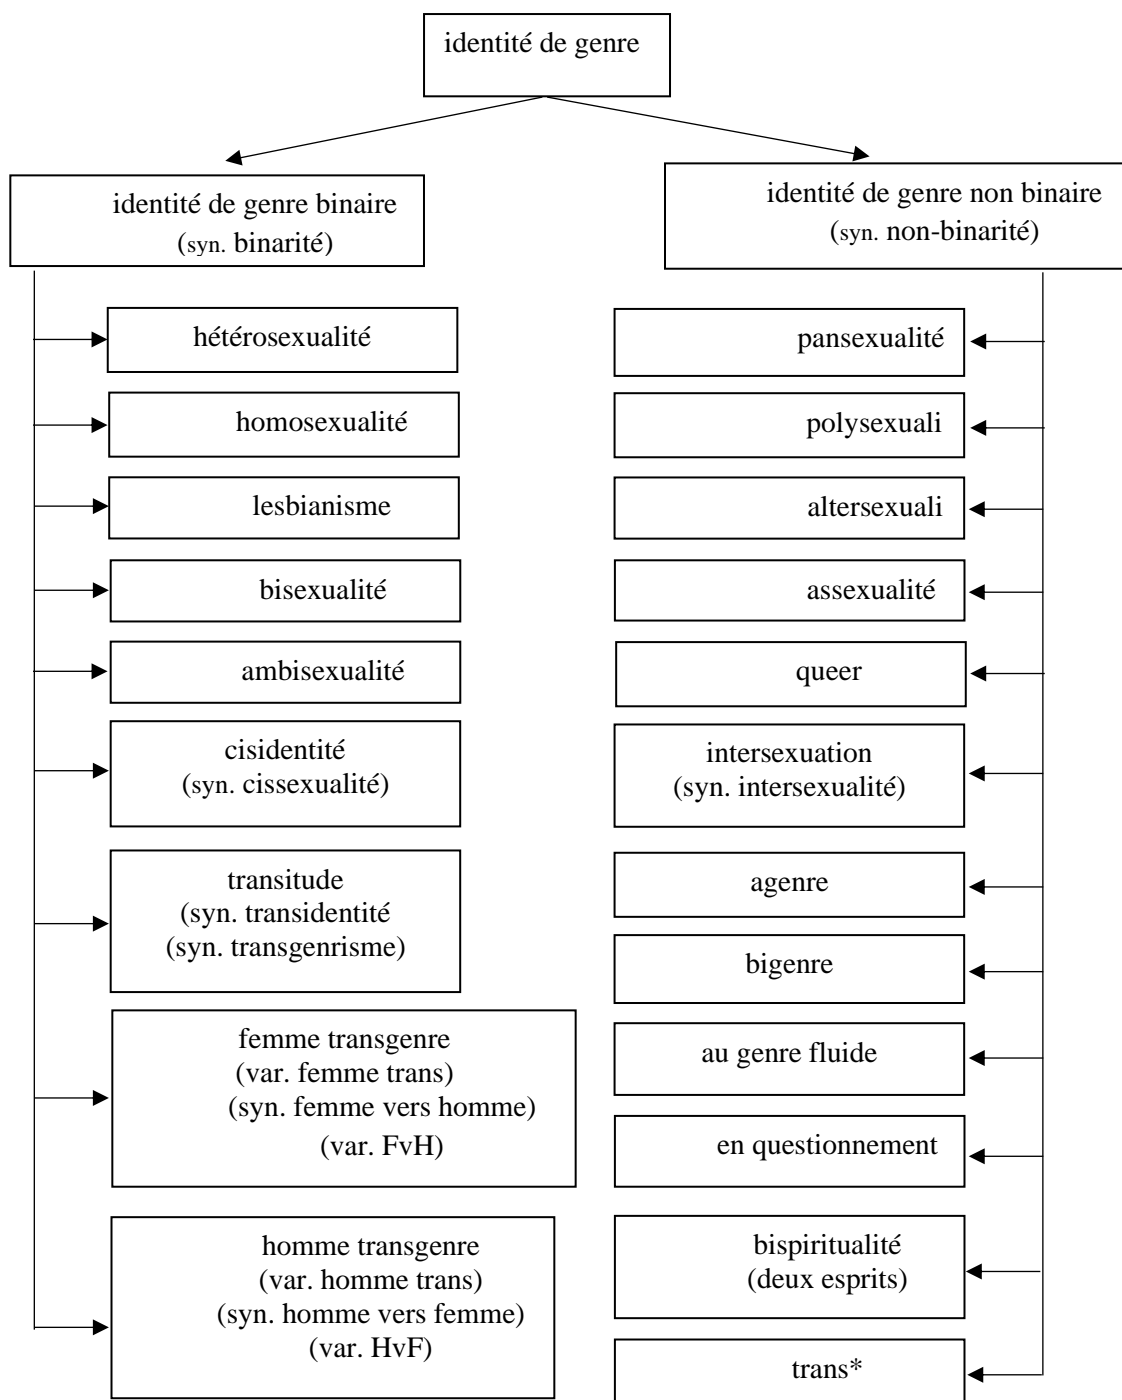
identité de genre

identité de genre binaire
(syn. binarité)

hétérosexualité

homosexualité

lesbianisme

bisexualité

ambisexualité

cisidentité
(syn. cissexualité)

transitude
(syn. transidentité
(syn. transgenrisme)

femme transgenre
(var. femme trans)
(syn. femme vers homme)
(var. FvH)

homme transgenre
(var. homme trans)
(syn. homme vers femme)
(var. HvF)

identité de genre non binaire
(syn. non-binarité)

pansexualité

polysexuali

altersexuali

assexualité

queer

intersexuation
(syn. intersexualité)

agenre

bigenre

au genre fluide

en questionnement

bispiritualité
(deux esprits)

trans*